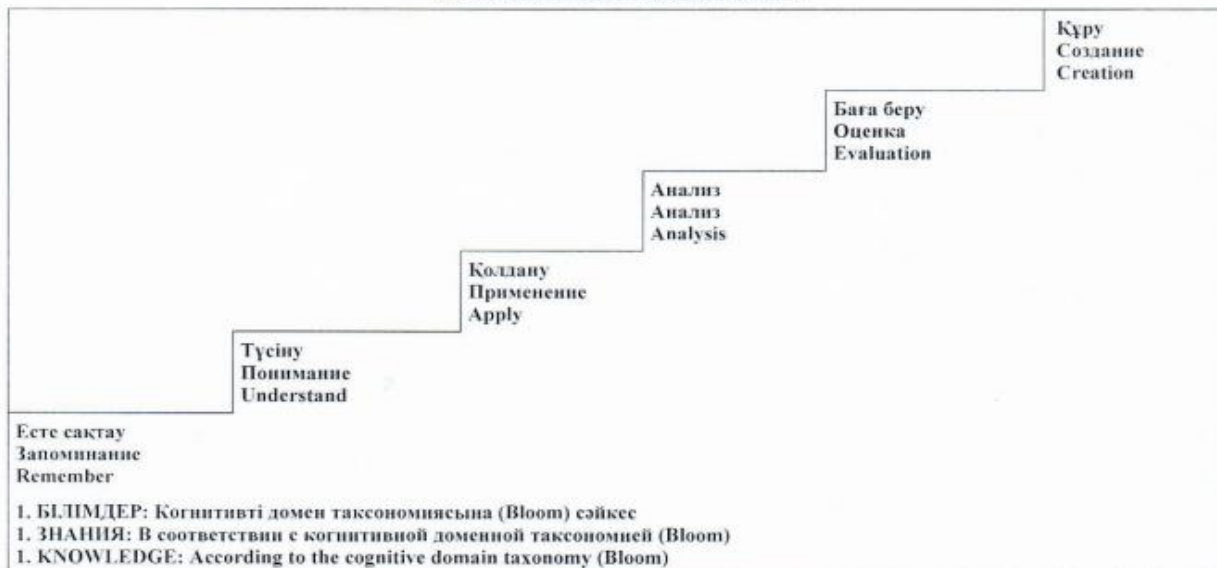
Құру
Создание
Creation

Баға беру
Оценка
Evaluation

Анализ
Анализ
Analysis

Қолдану
Применение
Apply

Түсіну
Понимание
Understand

Есте сақтау
Запоминание
Remember

1. БІЛІМДЕР: Когнитивті домен таксономиясына (Bloom) сәйкес
1. ЗНАНИЯ: В соответствии с когнитивной доменной таксономией (Bloom)
1. KNOWLEDGE: According to the cognitive domain taxonomy (Bloom)